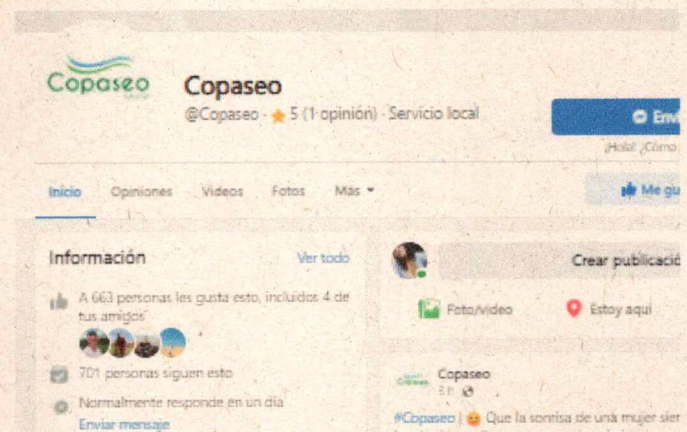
Copaseo

Copaseo
@Copaseo · ★ 5 (1 opinión) · Servicio local

Env

¡Hola! ¿Cómo

Inicio Opiniones Videos Fotos Más ▾

Me gu

Información Ver todo

A 663 personas les gusta esto, incluidos 4 de tus amigos

701 personas siguen esto

Normalmente responde en un día
Enviar mensaje

Crear publicació

Foto/video Estoy aquí

Copaseo
3 h

#Copaseo | Que la sonrisa de una mujer sier